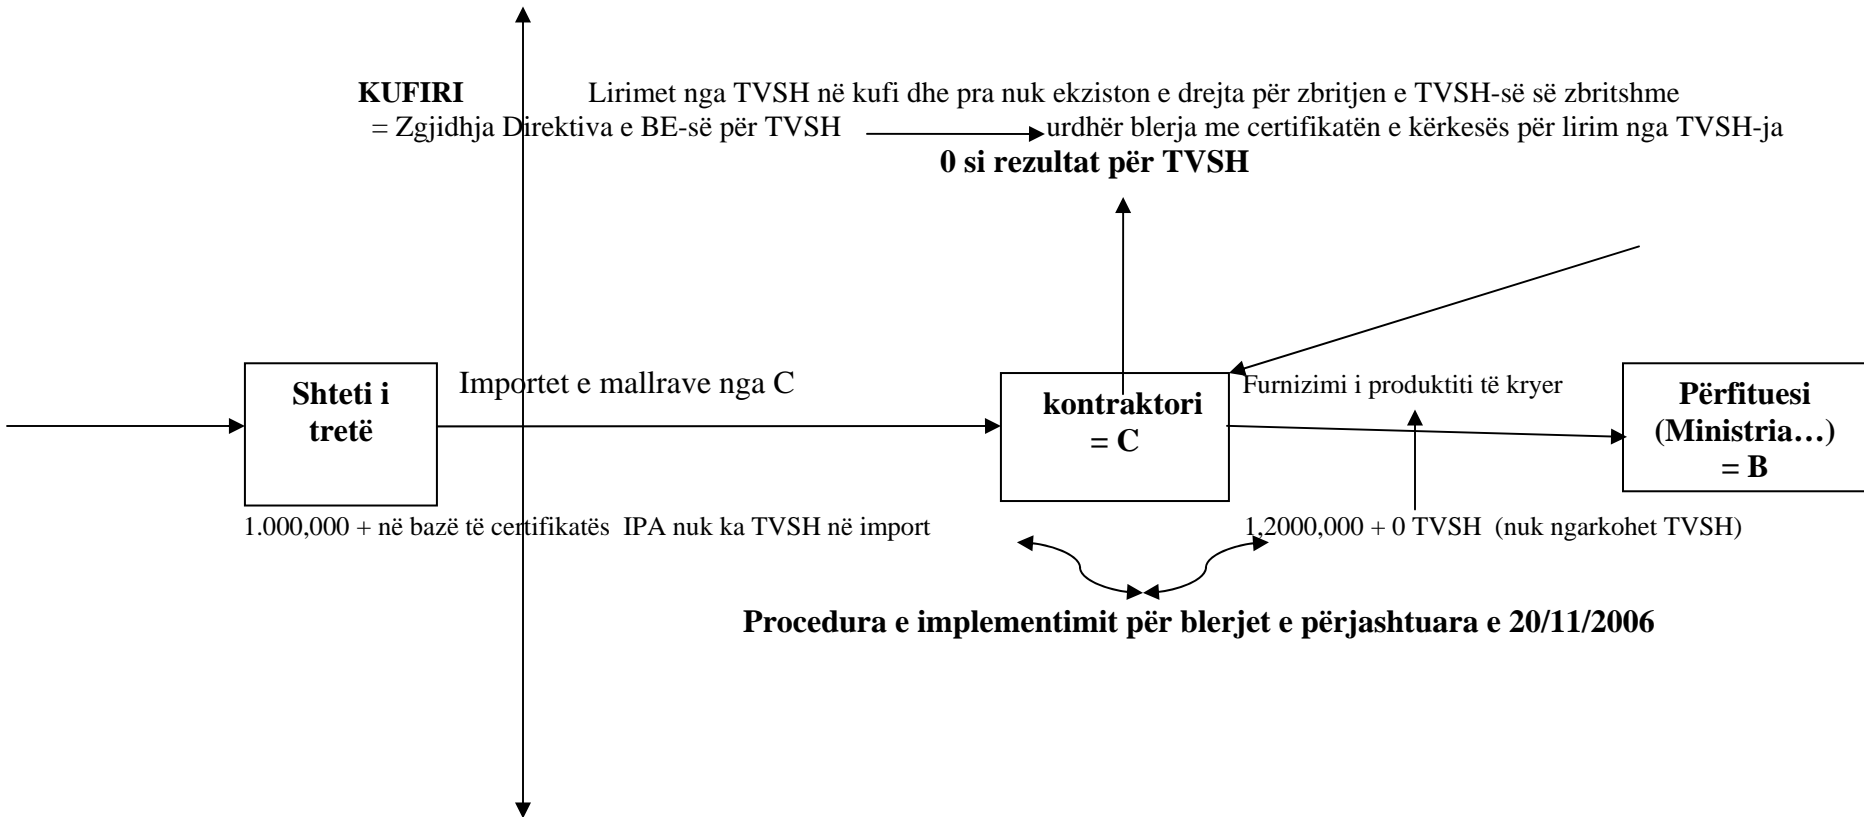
**KUFIRI** Lirimet nga TVSH në kufi dhe pra nuk ekziston e drejta për zbritjen e TVSH-së së zbritshme
= Zgjidhja Direktiva e BE-së për TVSH urdhër blerja me certifikatën e kërkesës për lirim nga TVSH-ja

**0 si rezultat për TVSH**

**Shteti i tretë**

Importet e mallrave nga C

**kontraktori = C**

Furnizimi i produktiti të kryer

**Përfituesi (Ministria…) = B**

1.000,000 + në bazë të certifikatës IPA nuk ka TVSH në import

1,2000,000 + 0 TVSH (nuk ngarkohet TVSH)

**Procedura e implementimit për blerjet e përjashtuara e 20/11/2006**